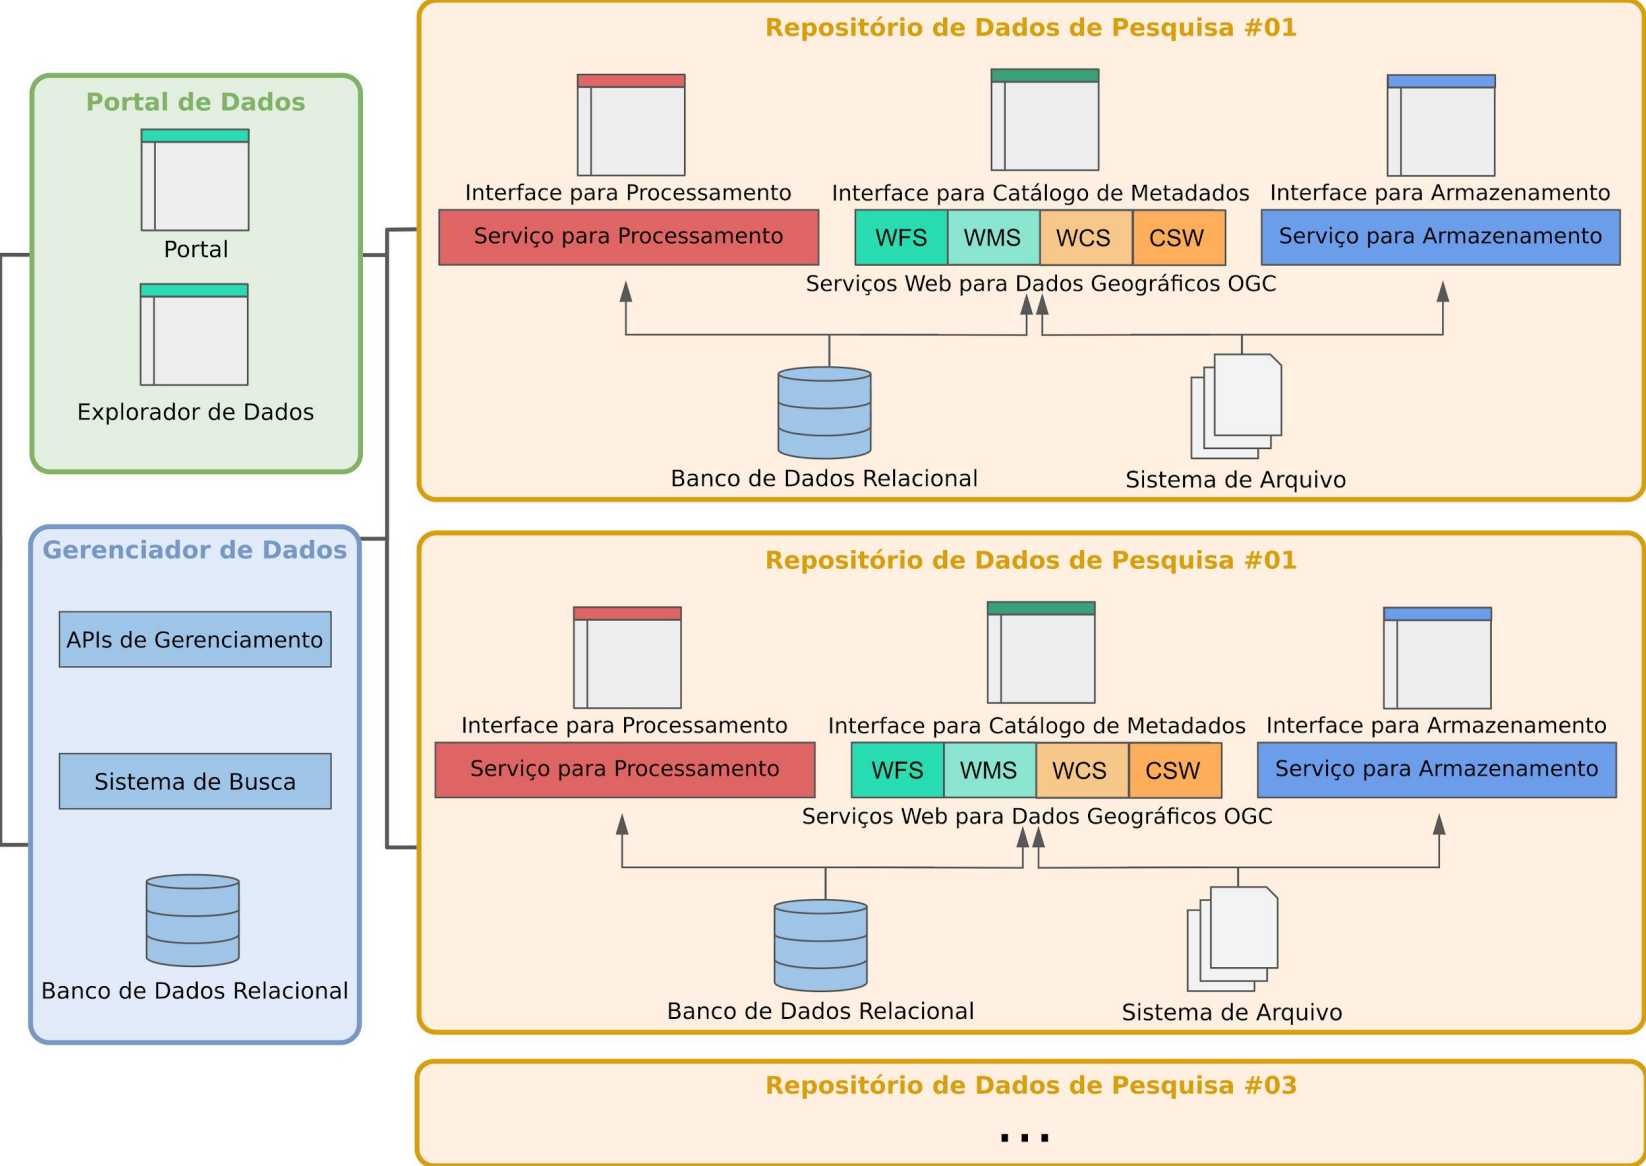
Portal de Dados

Portal

Explorador de Dados

Gerenciador de Dados

APIs de Gerenciamento

Sistema de Busca

Banco de Dados Relacional

Repositório de Dados de Pesquisa #01

Interface para Processamento

Interface para Catálogo de Metadados

Interface para Armazenamento

Serviço para Processamento

| WFS | WMS | WCS | CSW |
|---|---|---|---|

Serviço para Armazenamento

Serviços Web para Dados Geográficos OGC

Banco de Dados Relacional

Sistema de Arquivo

Repositório de Dados de Pesquisa #01

Interface para Processamento

Interface para Catálogo de Metadados

Interface para Armazenamento

Serviço para Processamento

| WFS | WMS | WCS | CSW |
|---|---|---|---|

Serviço para Armazenamento

Serviços Web para Dados Geográficos OGC

Banco de Dados Relacional

Sistema de Arquivo

Repositório de Dados de Pesquisa #03

...